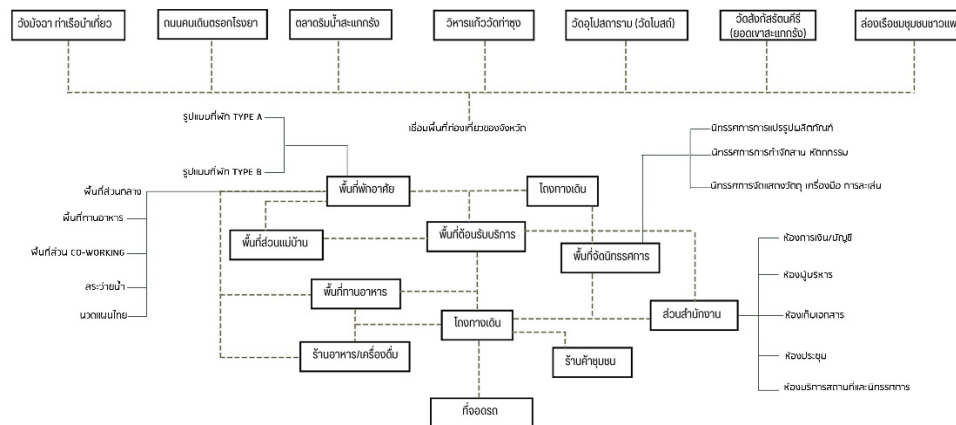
วังมัจฉา ท่าเรือน้ำเที่ยว

ถนนคนเดินตรอกโรงยา

ตลาดริมน้ำสะแกกรัง

วิหารแก้ววัดท่าซุง

วัดอุโปสถาราม (วัดโบสถ์)

วัดสังกัสรัตนคีรี (ยอดเขาสะแกกรัง)

ล่องเรือชมชุมชนชาวแพ

เชื่อมพื้นที่ท่องเที่ยวของจังหวัด

รูปแบบที่พัก TYPE A

รูปแบบที่พัก TYPE B

นิทรรศการการแปรรูปผลิตภัณฑ์

นิทรรศการการทำจักสาน หัตถกรรม

นิทรรศการจัดแสดงวัตถุ เครื่องมือ การละเล่น

พื้นที่ส่วนกลาง

พื้นที่ทานอาหาร

พื้นที่ส่วน CO-WORKING

สระว่ายน้ำ

นวดแผนไทย

พื้นที่พักอาศัย

โถงทางเดิน

พื้นที่ส่วนแม่บ้าน

พื้นที่ต้อนรับบริการ

พื้นที่จัดนิทรรศการ

ห้องการเงิน/บัญชี

ห้องผู้บริหาร

ห้องเก็บเอกสาร

ห้องประชุม

ห้องบริการสถานที่และนิทรรศการ

พื้นที่ทานอาหาร

โถงทางเดิน

ส่วนสำนักงาน

ร้านอาหาร/เครื่องดื่ม

ร้านค้าชุมชน

ที่จอดรถ